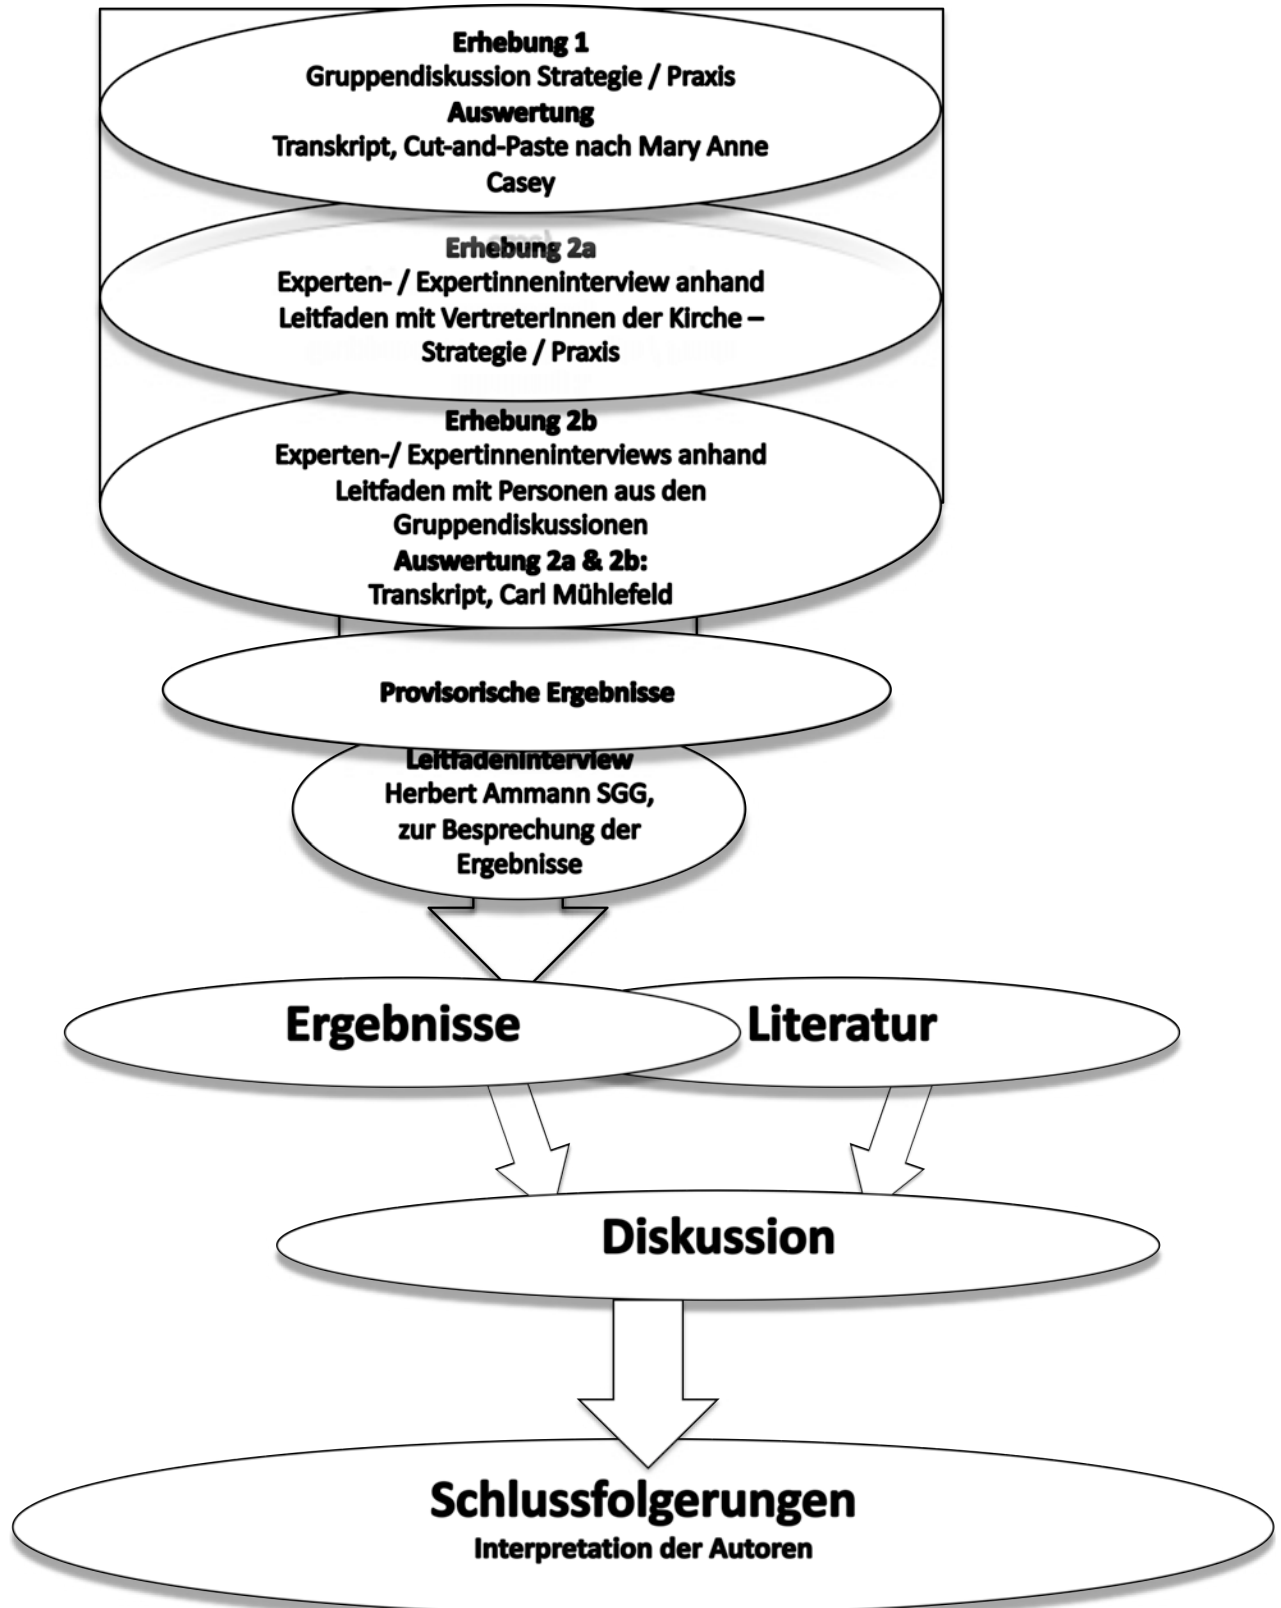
Erhebung 1
Gruppendiskussion Strategie / Praxis
Auswertung
Transkript, Cut-and-Paste nach Mary Anne Casey

Erhebung 2a
Experten- / Expertinneninterview anhand Leitfaden mit VertreterInnen der Kirche – Strategie / Praxis

Erhebung 2b
Experten-/ Expertinneninterviews anhand Leitfaden mit Personen aus den Gruppendiskussionen
Auswertung 2a & 2b:
Transkript, Carl Mühlefeld

Provisorische Ergebnisse

Leitfadeninterview
Herbert Ammann SGG, zur Besprechung der Ergebnisse

Ergebnisse

Literatur

Diskussion

Schlussfolgerungen
Interpretation der Autoren